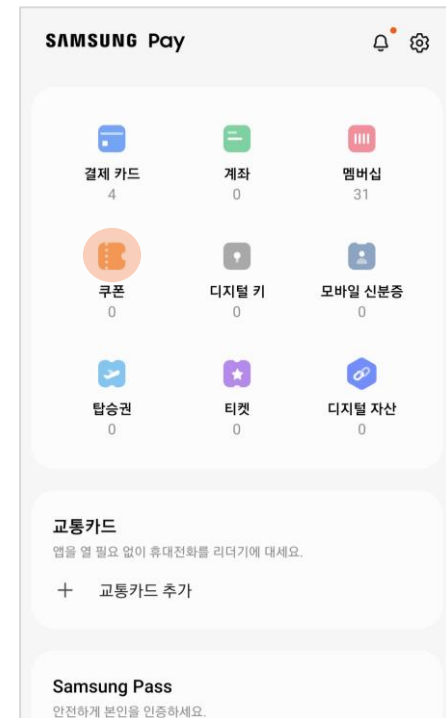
SAMSUNG Pay

결제 카드
4

계좌
0

멤버십
31

쿠폰
0

디지털 키
0

모바일 신분증
0

탑승권
0

티켓
0

디지털 자산
0

교통카드
앱을 열 필요 없이 휴대전화를 리더기에 대세요.

+ 교통카드 추가

Samsung Pass
안전하게 본인을 인증하세요.